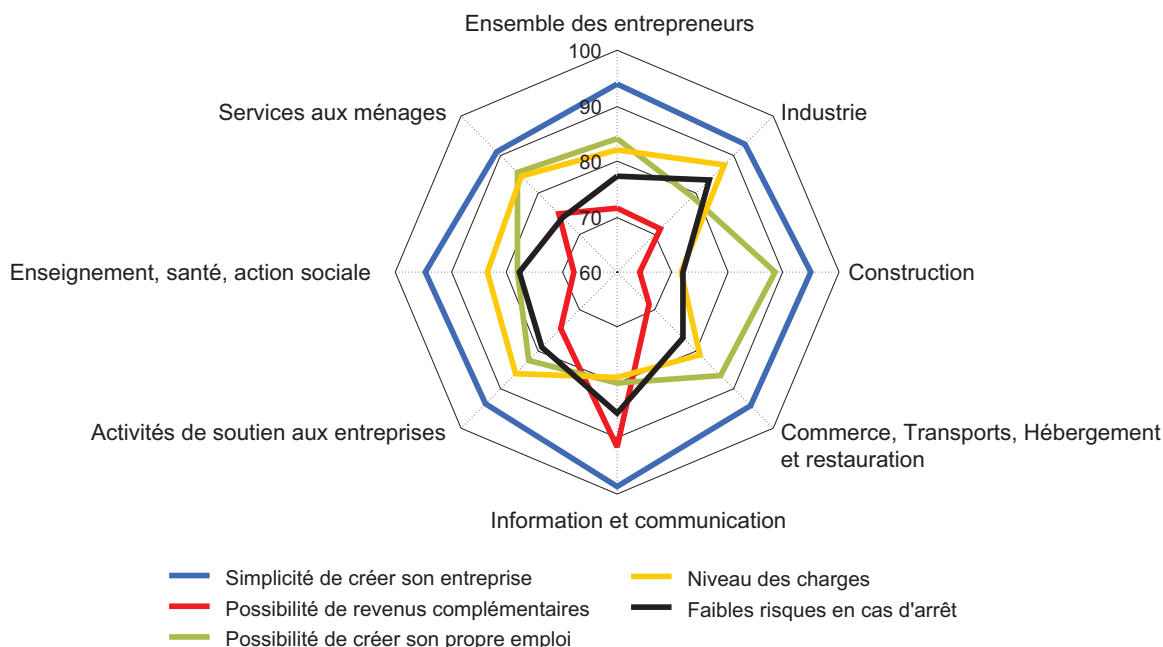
Ensemble des entrepreneurs

100

90

80

70

60

Services aux ménages

Industrie

Enseignement, santé, action sociale

Construction

Activités de soutien aux entreprises

Commerce, Transports, Hébergement et restauration

Information et communication

Simplicité de créer son entreprise

Possibilité de revenus complémentaires

Possibilité de créer son propre emploi

Niveau des charges

Faibles risques en cas d'arrêt